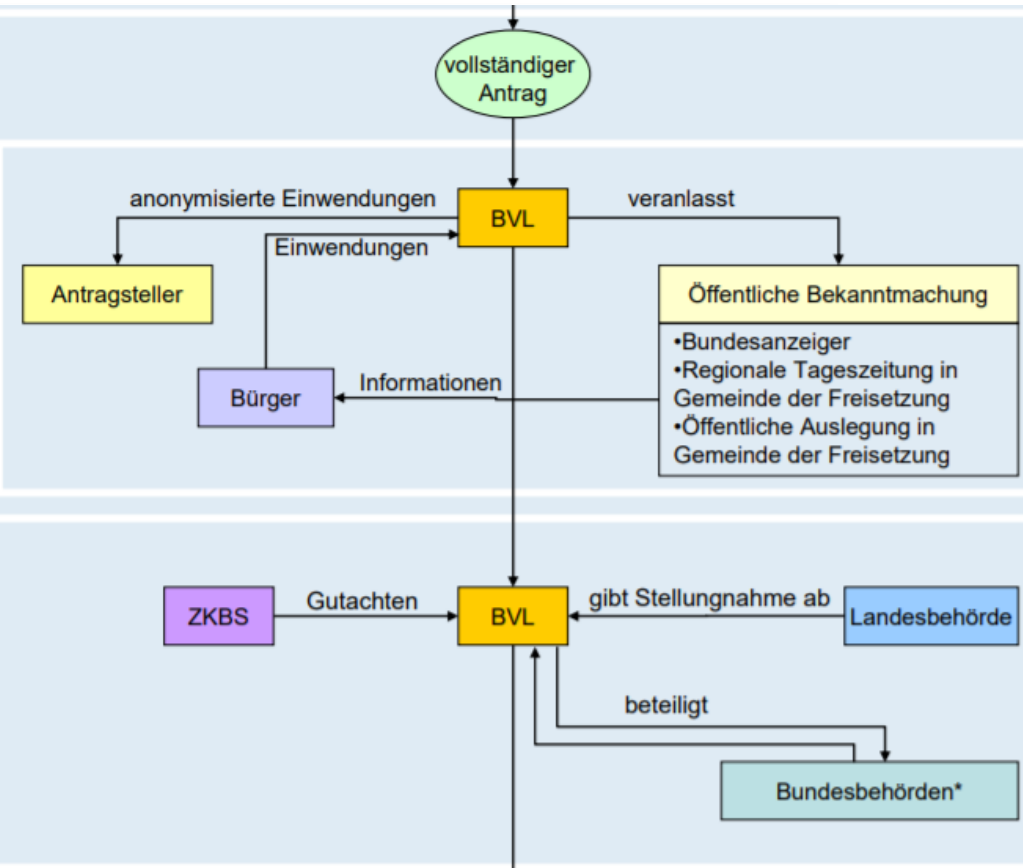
vollständiger Antrag

anonymisierte Einwendungen

BVL

veranlasst

Einwendungen

Antragsteller

Öffentliche Bekanntmachung

•Bundesanzeiger
•Regionale Tageszeitung in Gemeinde der Freisetzung
•Öffentliche Auslegung in Gemeinde der Freisetzung

Bürger

Informationen

ZKBS

Gutachten

BVL

gibt Stellungnahme ab

Landesbehörde

beteiligt

Bundesbehörden*